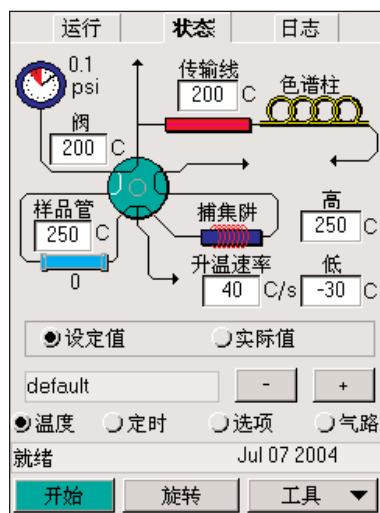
运行 | 状态 | 日志

0.1 psi

传输线
200 C

色谱柱

阀
200 C

样品管
250 C

0

捕集阱

高
250 C

升温速率
40 C/s

低
-30 C

设定值
实际值

default
-
+

温度
定时
选项
气路

就绪
Jul 07 2004

开始
旋转
工具